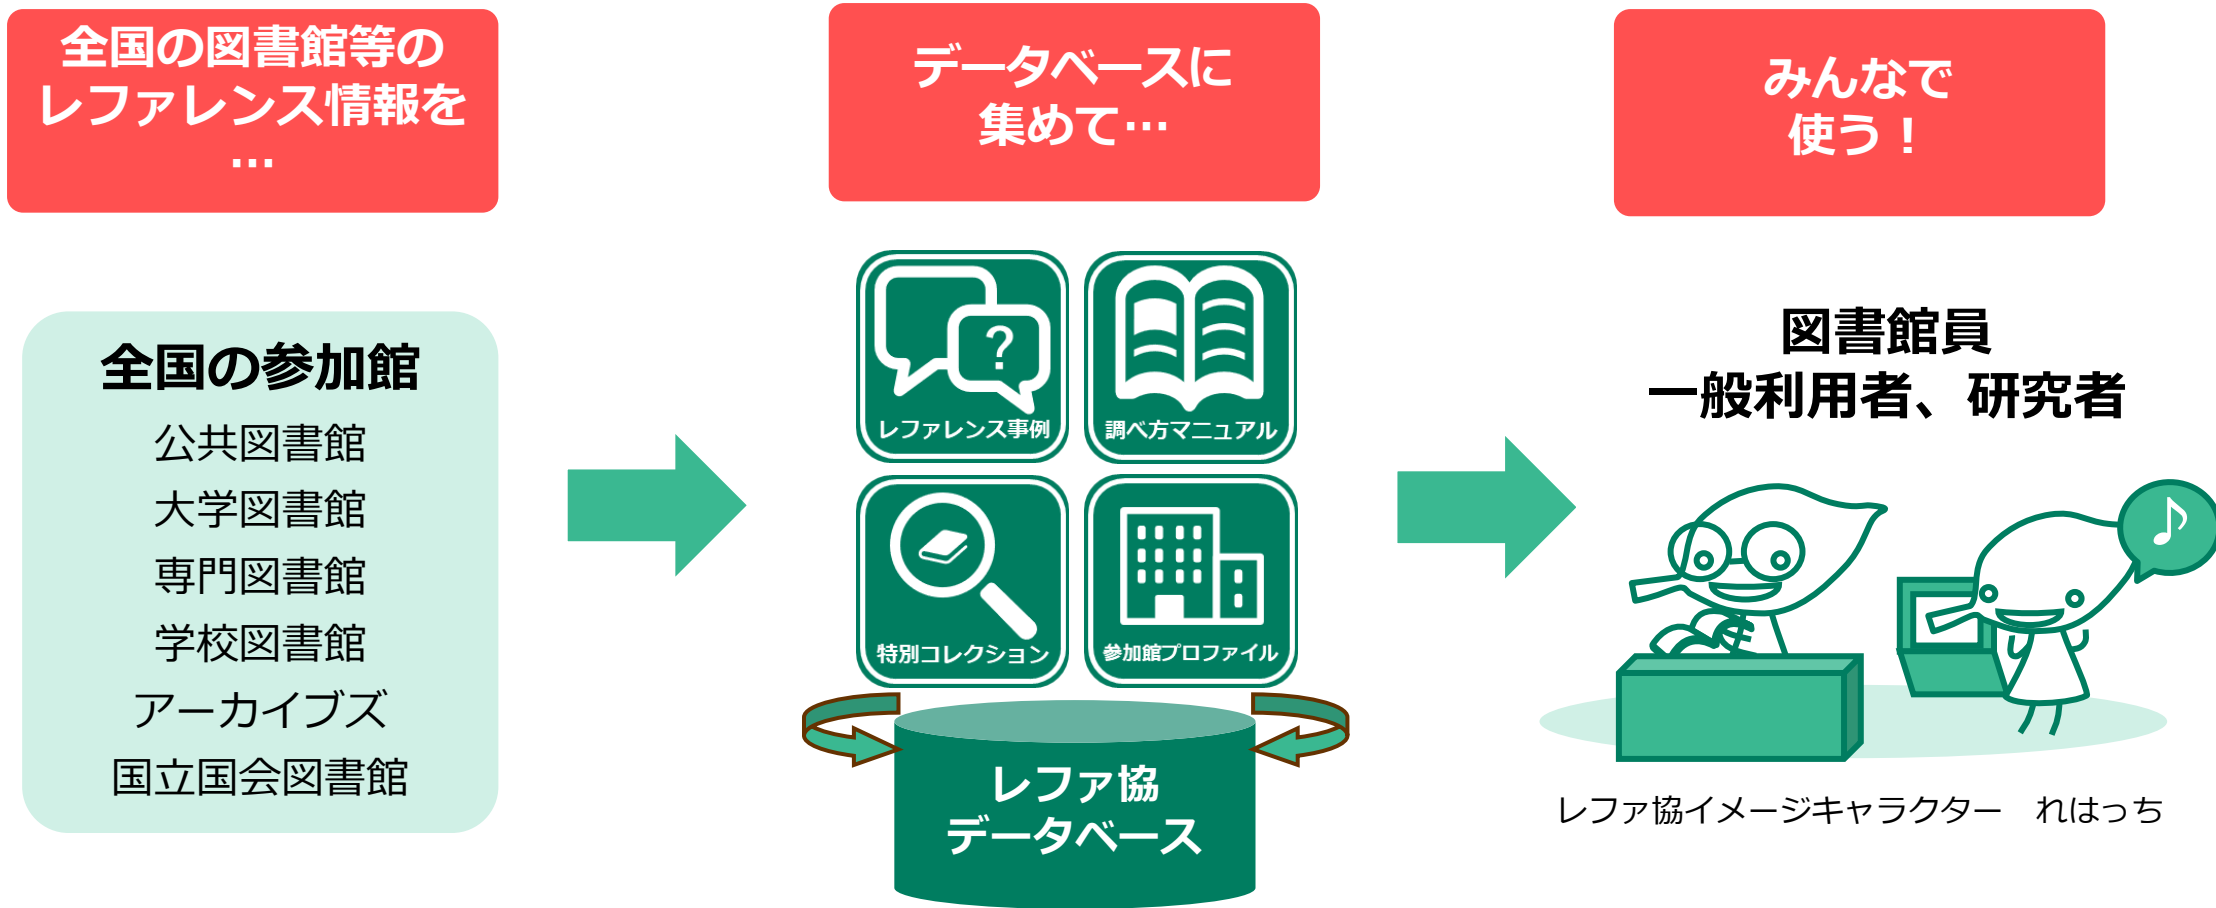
全国の図書館等のレファレンス情報を…

データベースに集めて…

みんなで使う！

全国の参加館
公共図書館
大学図書館
専門図書館
学校図書館
アーカイブズ
国立国会図書館

?
レファレンス事例
調べ方マニュアル
特別コレクション
参加館プロファイル

レファ協
データベース

図書館員
一般利用者、研究者

♪

レファ協イメージキャラクター　れはっち